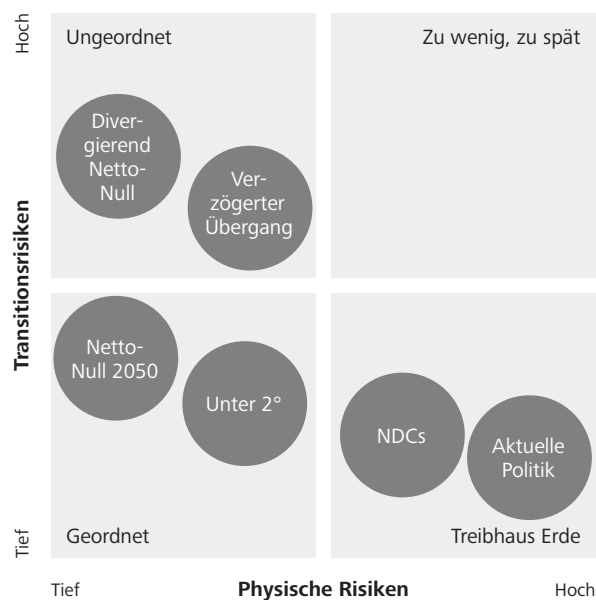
Hoch

Transitionsrisiken

Tief

Ungeordnet

Divergierend Netto-Null

Verzögerter Übergang

Zu wenig, zu spät

Netto-Null 2050

Unter 2°

Geordnet

NDCs

Aktuelle Politik

Treibhaus Erde

Tief

Physische Risiken

Hoch